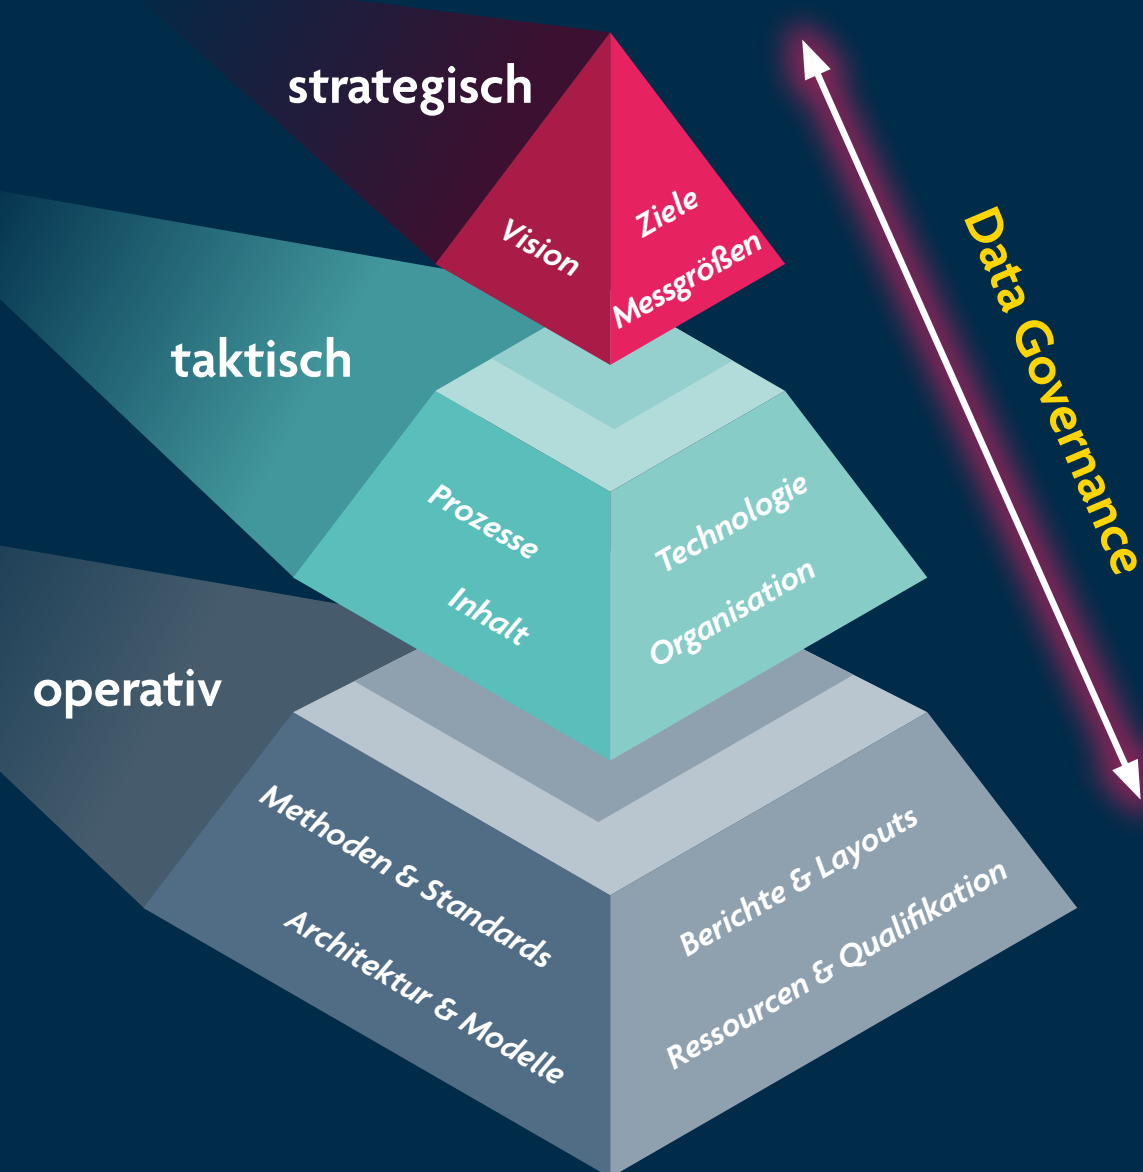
strategisch

Vision

Ziele

Messgrößen

taktisch

Prozesse

Inhalt

Technologie

Organisation

operativ

Methoden & Standards

Architektur & Modelle

Berichte & Layouts

Ressourcen & Qualifikation

Data Governance